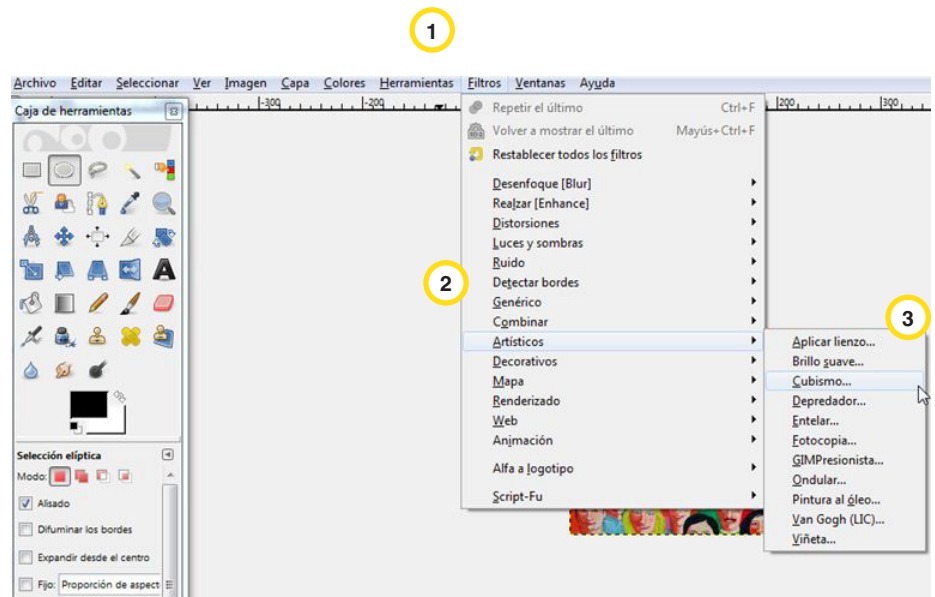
1

Archivo Editar Seleccionar Ver Imagen Capa Colores Herramientas Filtros Ventanas Ayuda

Caja de herramientas

-300 -200 200 300

Repetir el último Ctrl+F
Volver a mostrar el último Mayús+Ctrl+F
Restablecer todos los filtros
Desenfoque [Blur]
Realzar [Enhance]
Distorsiones
Luces y sombras
Ruido
Detectar bordes
Genérico
Combinar
Artísticos
Decorativos
Mapa
Renderizado
Web
Animación
Alfa a logotipo
Script-Fu

2

3

Aplicar lienzo...
Brillo suave...
Cubismo...
Depredador...
Entelar...
Fotocopia...
GIMPresionista...
Ondular...
Pintura al óleo...
Van Gogh (LIC)...
Viñeta...

Selección elíptica
Modo:
Alisado
Difuminar los bordes
Expandir desde el centro
Fijo: Proporción de aspect